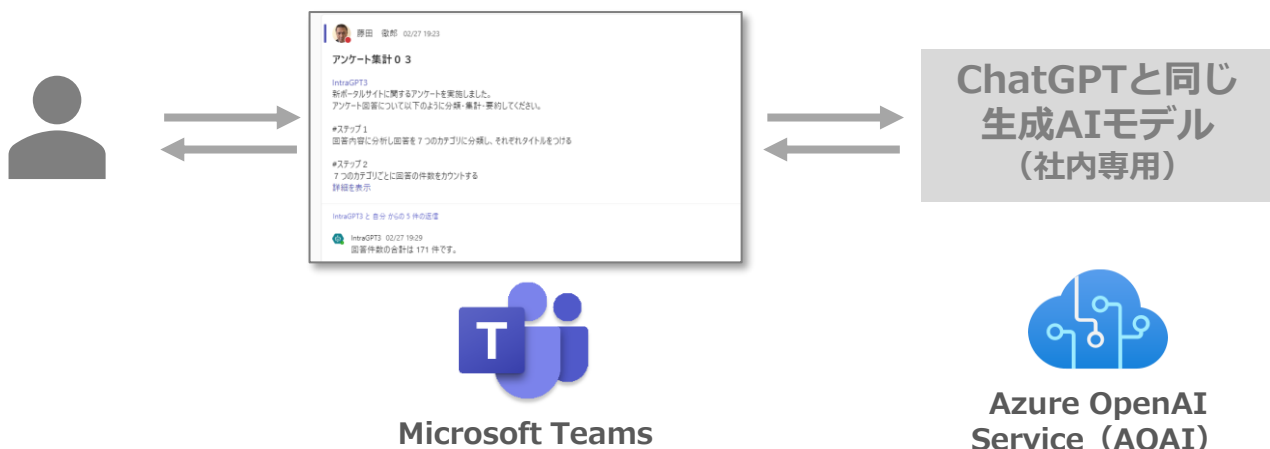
勝田　徹郎　02/27 19:23

アンケート集計０３

IntraGPT3
新ポータルサイトに関するアンケートを実施しました。
アンケート回答について以下のように分類・集計・要約してください。

#ステップ１
回答内容に分析し回答を７つのカテゴリに分類し、それぞれタイトルをつける

#ステップ２
７つのカテゴリごとに回答の件数をカウントする
詳細を表示

IntraGPT3 と 自分 からの 5 件の返信

IntraGPT3　02/27 19:29
回答件数の合計は 171 件です。

ChatGPTと同じ
生成AIモデル
（社内専用）

T

Microsoft Teams

Azure OpenAI
Service（AOAI）